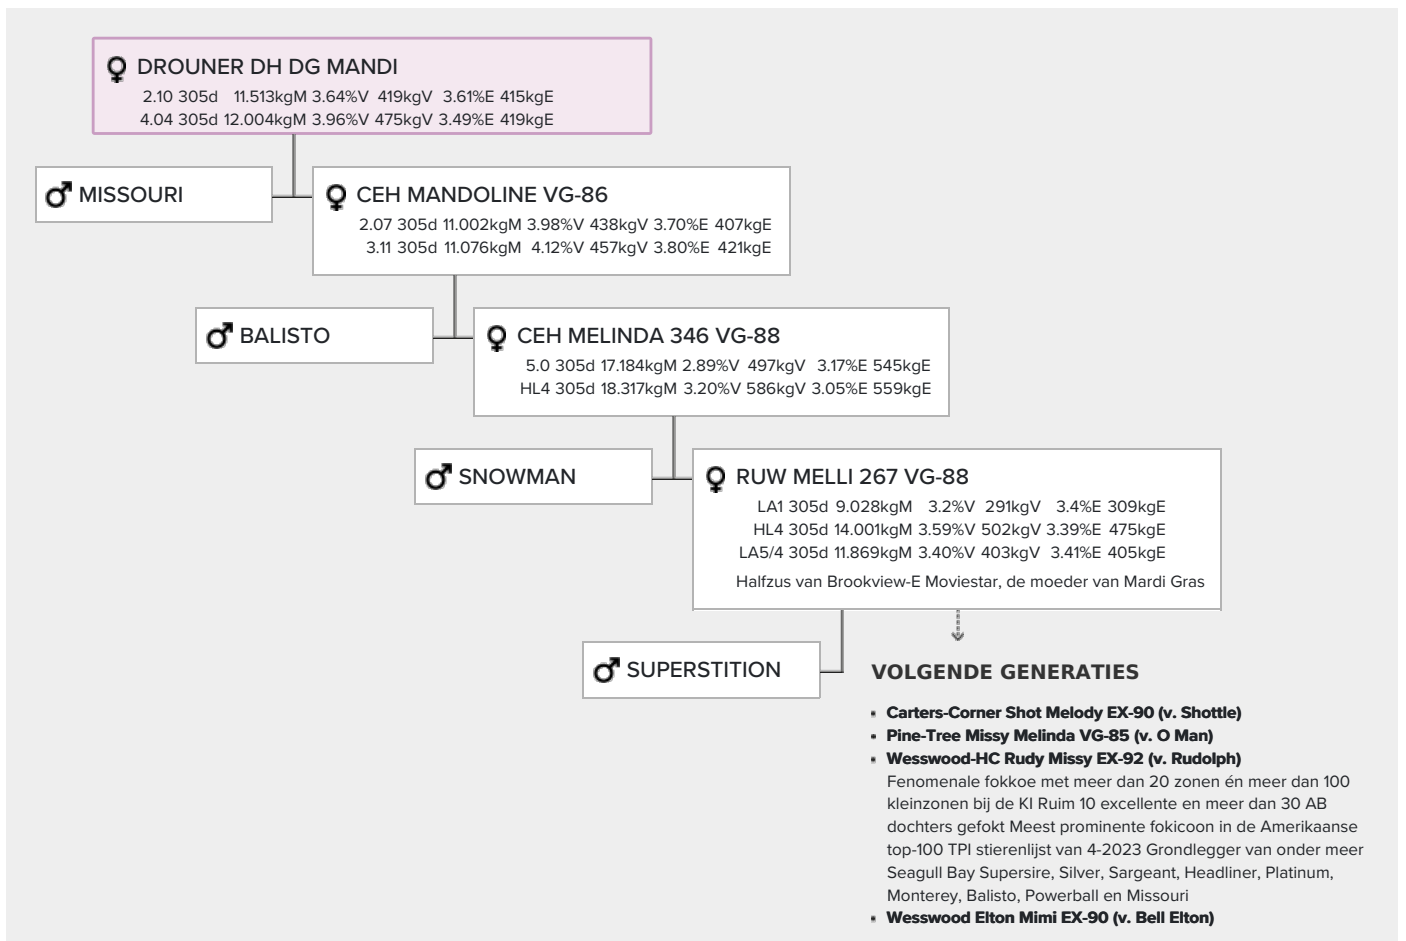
♀ DROUNER DH DG MANDI
2.10 305d 11.513kgM 3.64%V 419kgV 3.61%E 415kgE
4.04 305d 12.004kgM 3.96%V 475kgV 3.49%E 419kgE

♂ MISSOURI

♀ CEH MANDOLINE VG-86
2.07 305d 11.002kgM 3.98%V 438kgV 3.70%E 407kgE
3.11 305d 11.076kgM 4.12%V 457kgV 3.80%E 421kgE

♂ BALISTO

♀ CEH MELINDA 346 VG-88
5.0 305d 17.184kgM 2.89%V 497kgV 3.17%E 545kgE
HL4 305d 18.317kgM 3.20%V 586kgV 3.05%E 559kgE

♂ SNOWMAN

♀ RUW MELLI 267 VG-88
LA1 305d 9.028kgM 3.2%V 291kgV 3.4%E 309kgE
HL4 305d 14.001kgM 3.59%V 502kgV 3.39%E 475kgE
LA5/4 305d 11.869kgM 3.40%V 403kgV 3.41%E 405kgE
Halfzus van Brookview-E Moviestar, de moeder van Mardi Gras

♂ SUPERSTITION

VOLGENDE GENERATIES

- Carters-Corner Shot Melody EX-90 (v. Shottle)
- Pine-Tree Missy Melinda VG-85 (v. O Man)
- Wesswood-HC Rudy Missy EX-92 (v. Rudolph)
Fenomenale fokkoe met meer dan 20 zonen én meer dan 100 kleinzonen bij de KI Ruim 10 excellente en meer dan 30 AB dochters gefokt Meest prominente fokicoon in de Amerikaanse top-100 TPI stierenlijst van 4-2023 Grondlegger van onder meer Seagull Bay Supersire, Silver, Sargeant, Headliner, Platinum, Monterey, Balisto, Powerball en Missouri
- Wesswood Elton Mimi EX-90 (v. Bell Elton)